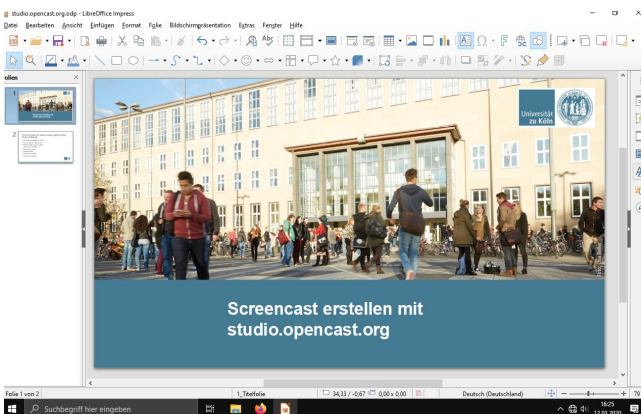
studio.opencast.org.odp - LibreOffice Impress

Datei Bearbeiten Ansicht Einfügen Format Folie Bildschirmpräsentation Extras Fenster Hilfe

olien

Universität zu Köln

Screencast erstellen mit studio.opencast.org

Folie 1 von 2

1_Titelfolie

34,33 / -0,67

0,00 x 0,00

Deutsch (Deutschland)

Suchbegriff hier eingeben

16:25